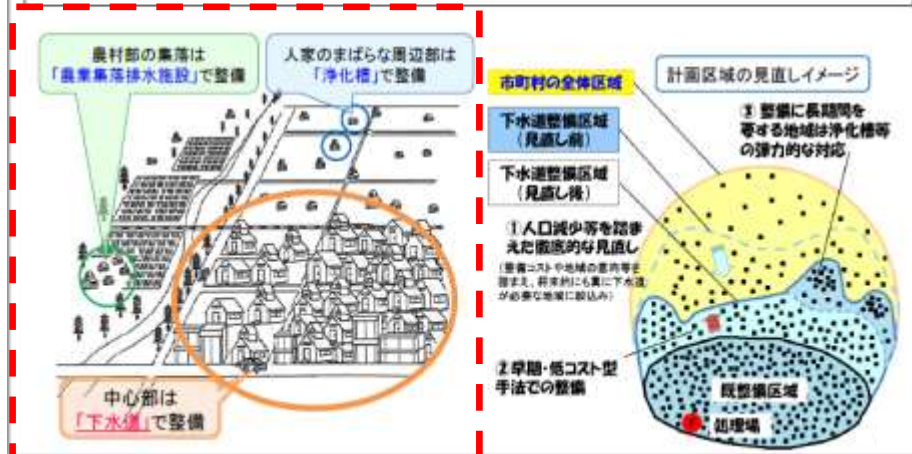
農村部の集落は
「農業集落排水施設」で整備

人家のまばらな周辺部は
「浄化槽」で整備

中心部は
「下水道」で整備

計画区域の見直しイメージ

市町村の全体区域

下水道整備区域
（見直し前）

下水道整備区域
（見直し後）

③ 整備に長期間を要する地域は浄化槽等の弾力的な対応

① 人口減少等を踏まえた徹底的な見直し

（整備コストや地域の意向等を踏まえ、将来的にも真に下水道が必要な地域に絞込み）

② 早期・低コスト型手法での整備

既整備区域

処理場